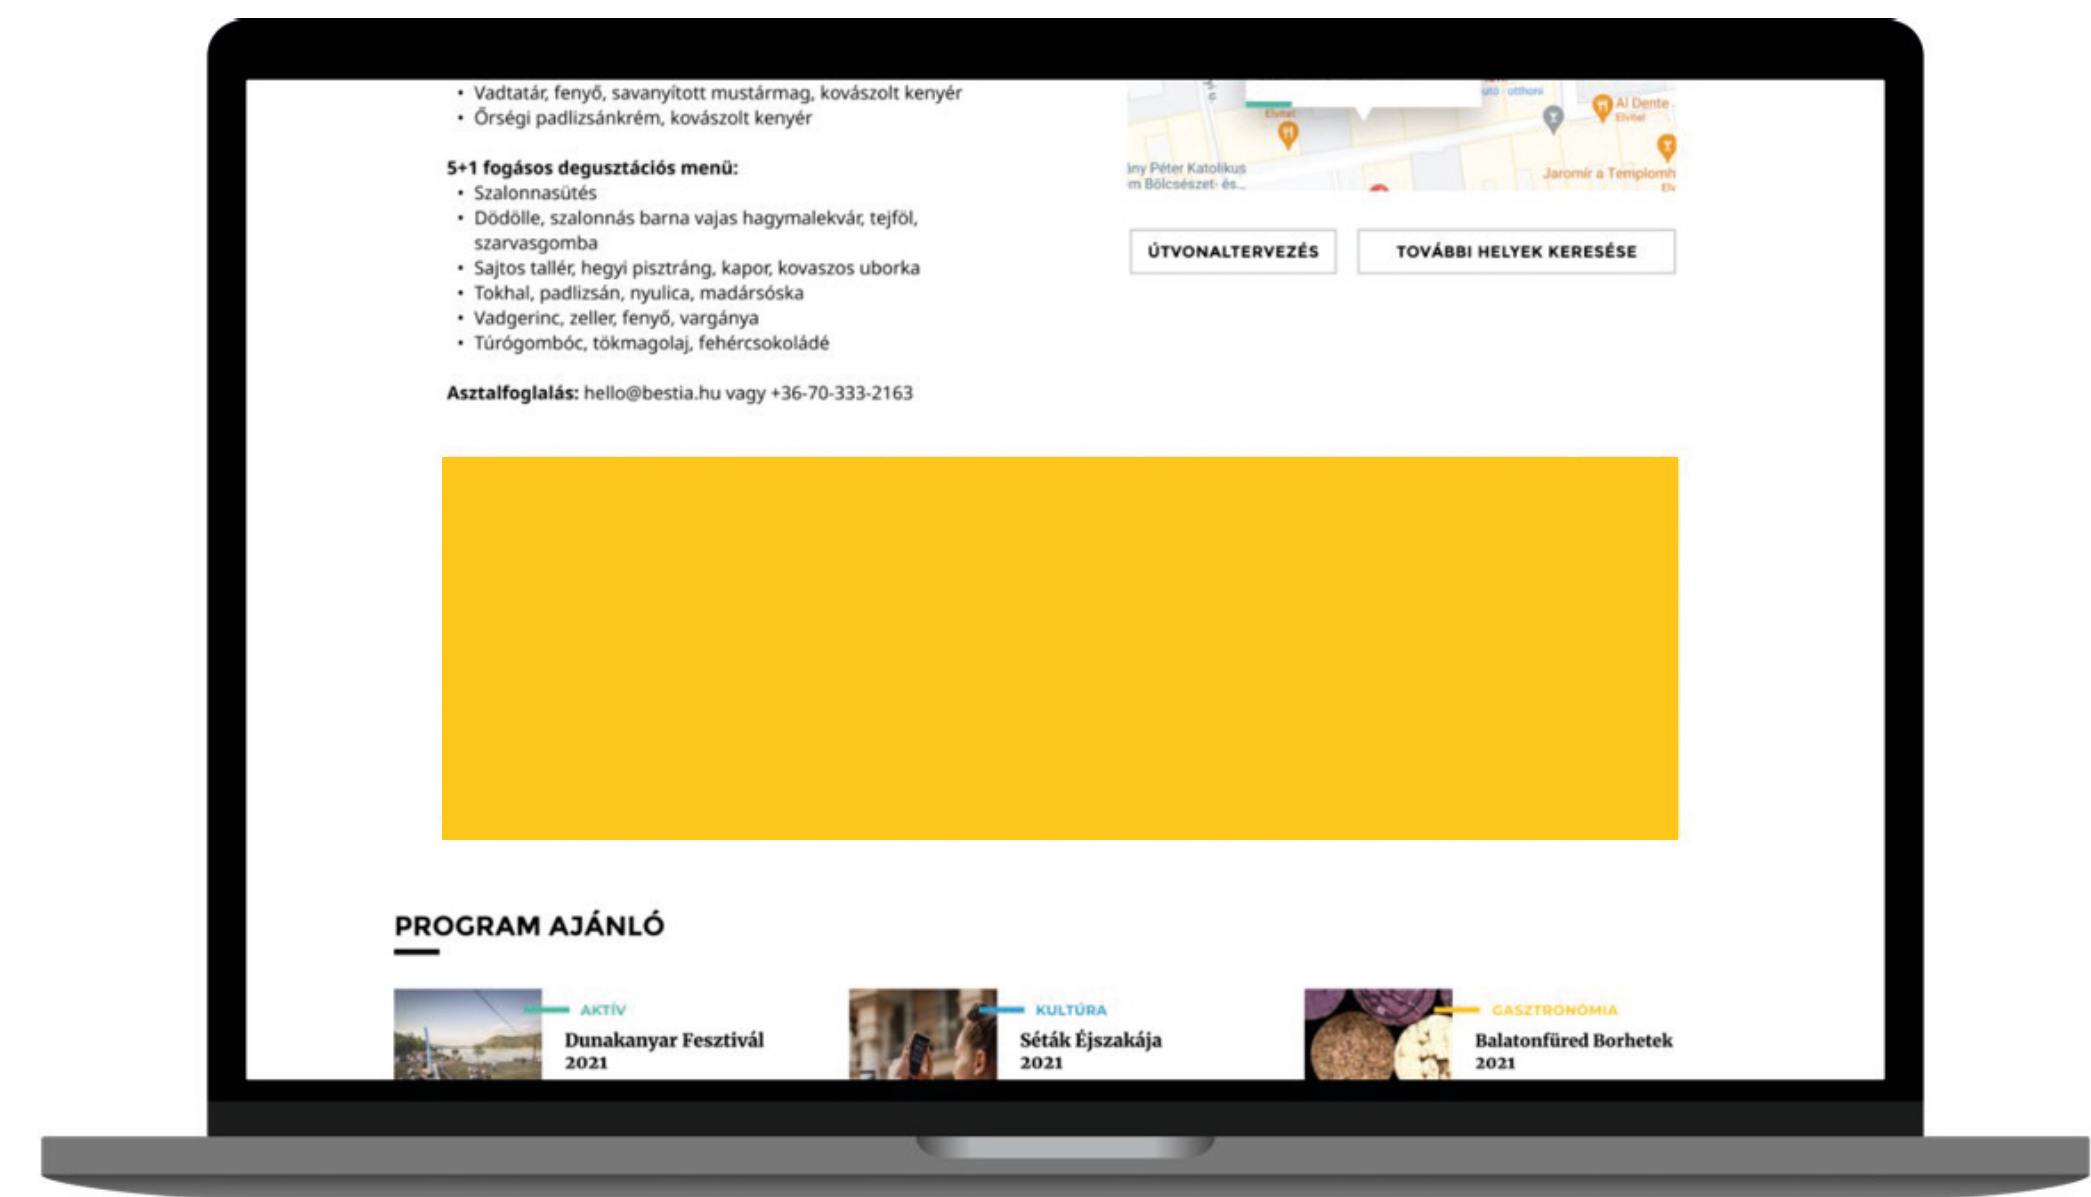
• Vadtatár, fenyő, savanyított mustármag, kovászolt kenyér
• Őrségi padlizsánkrém, kovászolt kenyér

5+1 fogásos degusztációs menü:
• Szalonnasütés
• Dödölle, szalonnás barna vajas hagymalekvár, tejföl, szarvasgomba
• Sajtos tallér, hegyi pisztráng, kapor, kovaszos uborka
• Tokhal, padlizsán, nyulica, madársóska
• Vadgerinc, zeller, fenyő, vargánya
• Túrógombóc, tökmagolaj, fehércsokoládé

Asztalfoglalás: hello@bestia.hu vagy +36-70-333-2163

Al Dente
Elvitel
Elvitel
lny Péter Katolikus
m Bölcsészet- és...
Jaromír a Templomh

ÚTVONALTERVEZÉS
TOVÁBBI HELYEK KERESÉSE

PROGRAM AJÁNLÓ

AKTÍV
Dunakanyar Fesztivál 2021

KULTÚRA
Séták Éjszakája 2021

GASZTRONÓMIA
Balatonfüred Borhetek 2021